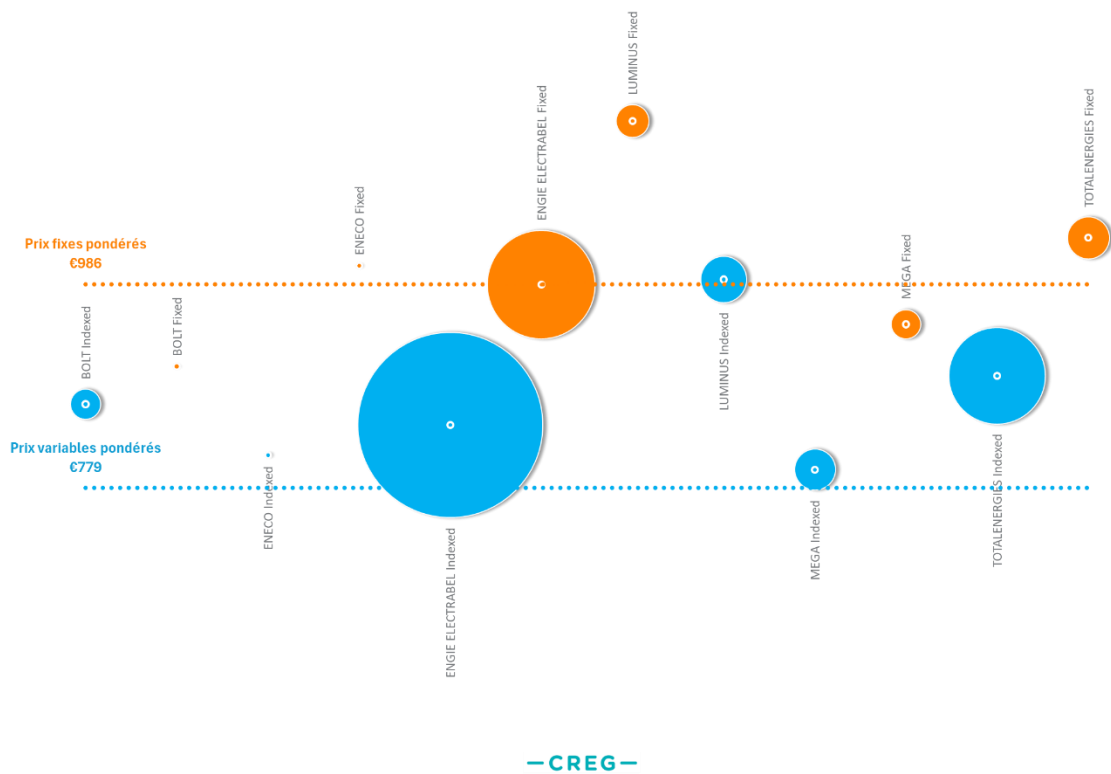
LUMINUS Fixed

ENGIE ELECTRABEL Fixed

TOTALENERGIES Fixed

ENECO Fixed

Prix fixes pondérés
€986

MEGA Fixed

BOLT Indexed

BOLT Fixed

LUMINUS Indexed

Prix variables pondérés
€779

ENECO Indexed

ENGIE ELECTRABEL Indexed

MEGA Indexed

TOTALENERGIES Indexed

—CREG—